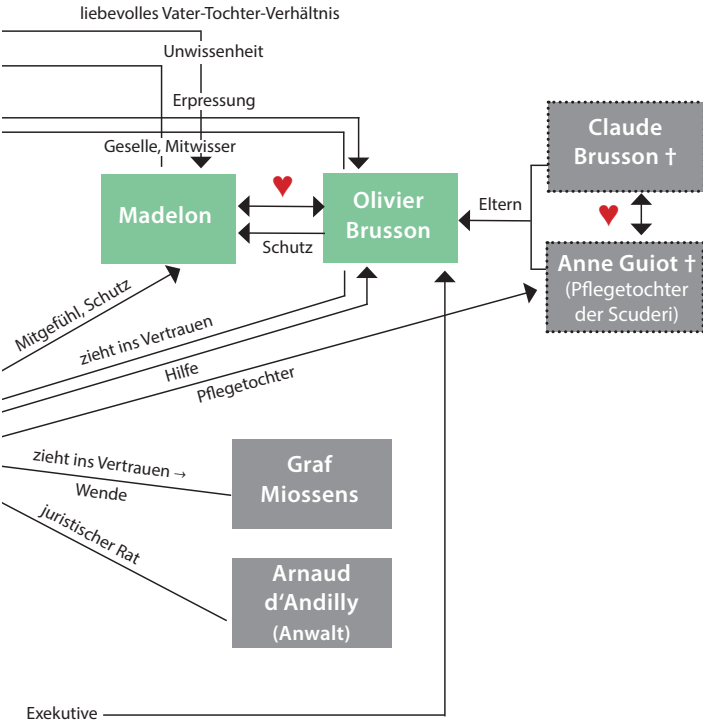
liebevolles Vater-Tochter-Verhältnis

Unwissenheit

Erpressung

Geselle, Mitwisser

Madelon

Olivier Brusson

Schutz

Eltern

Claude Brusson †

Anne Guiot †
(Pflegetochter der Scuderi)

Mitgefühl, Schutz

zieht ins Vertrauen

Hilfe

Pflegetochter

zieht ins Vertrauen →
Wende

Graf Miossens

juristischer Rat

Arnaud d'Andilly
(Anwalt)

Exekutive